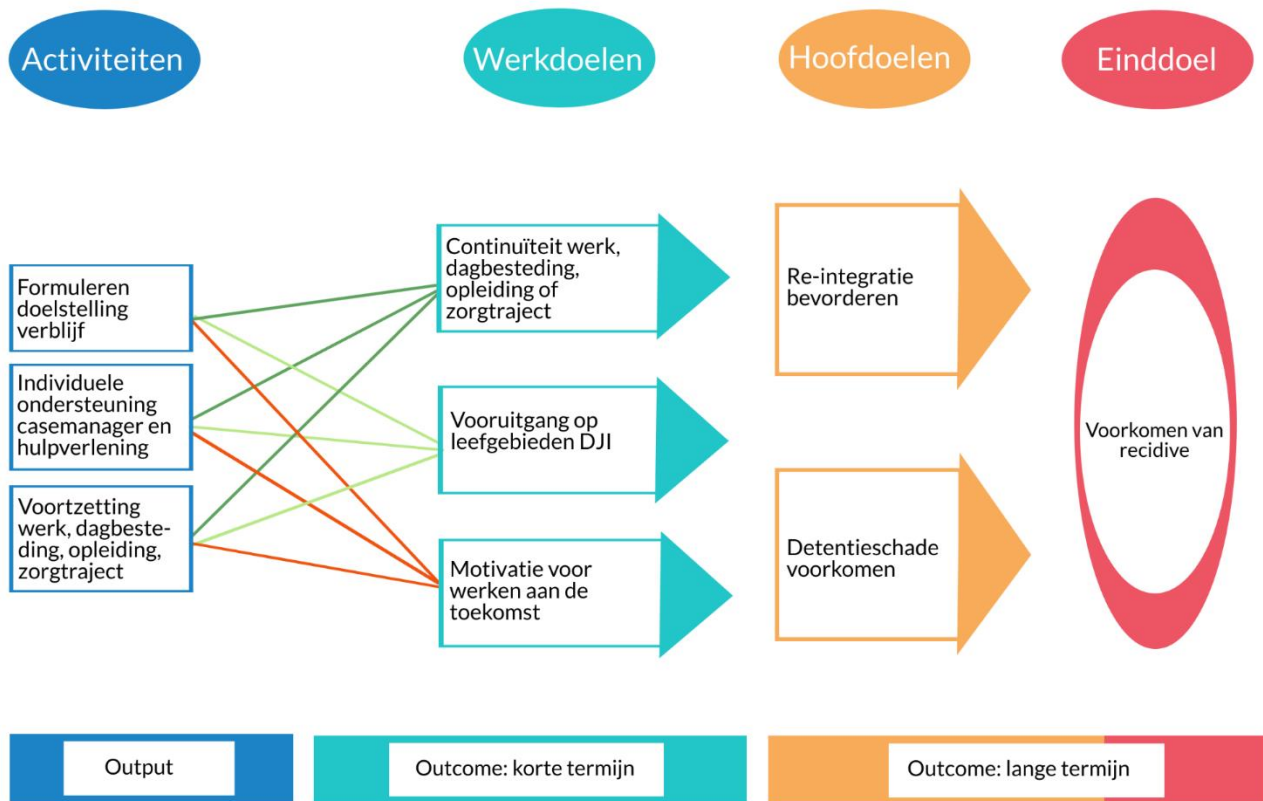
Activiteiten

Werkdoelen

Hoofddoelen

Einddoel

Formuleren doelstelling verblijf

Individuele ondersteuning casemanager en hulpverlening

Voortzetting werk, dagbesteding, opleiding, zorgtraject

Continuïteit werk, dagbesteding, opleiding of zorgtraject

Vooruitgang op leefgebieden DJI

Motivatie voor werken aan de toekomst

Re-integratie bevorderen

Detentieschade voorkomen

Voorkomen van recidive

Output

Outcome: korte termijn

Outcome: lange termijn